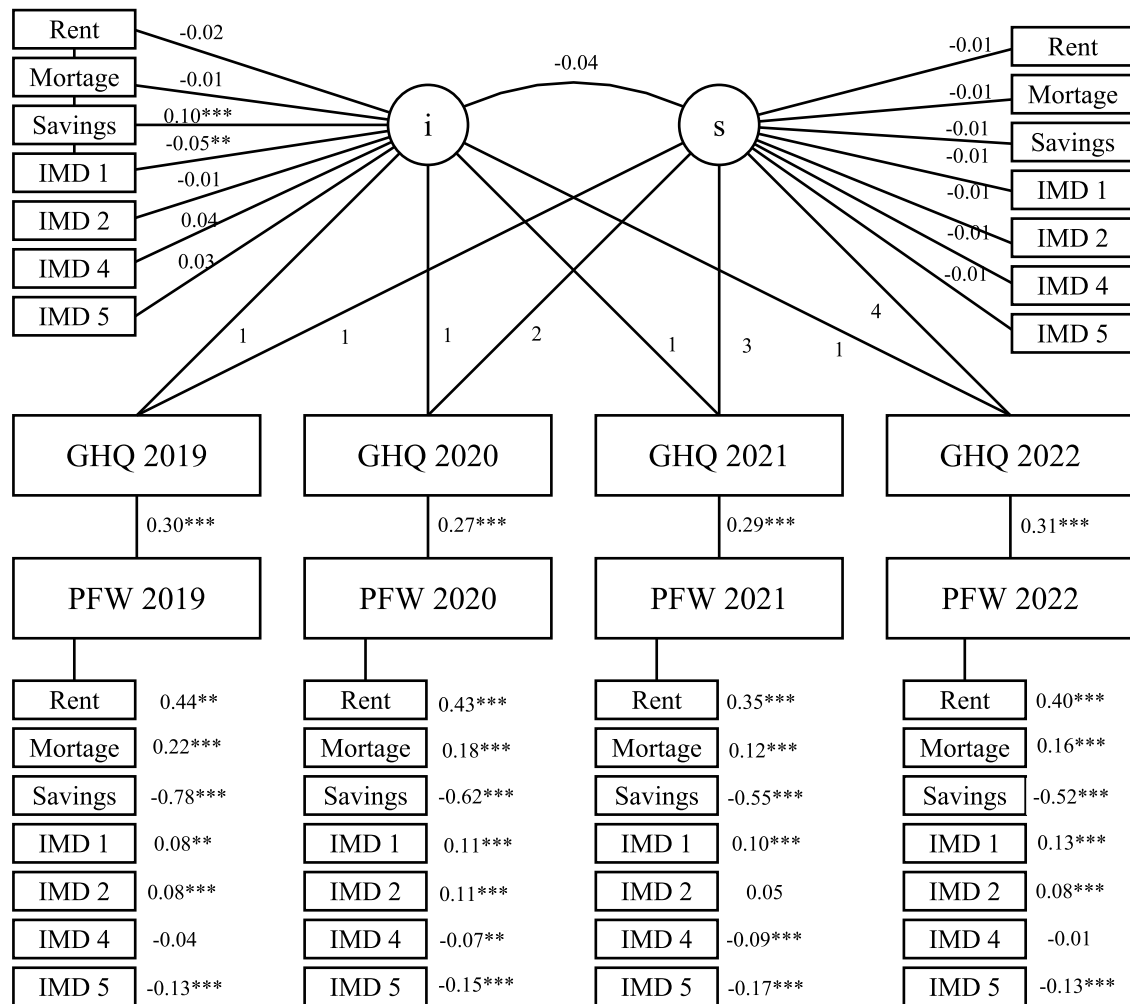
Rent
-0.02
Mortage
-0.01
Savings
0.10***
-0.05**
IMD 1
-0.01
IMD 2
0.04
IMD 4
0.03
IMD 5

-0.04

i

s

-0.01
Rent
-0.01
Mortage
-0.01
Savings
-0.01
-0.01
IMD 1
-0.01
IMD 2
-0.01
IMD 4
IMD 5

1
1
1
2
1
3
1
4

GHQ 2019
0.30***
PFW 2019

GHQ 2020
0.27***
PFW 2020

GHQ 2021
0.29***
PFW 2021

GHQ 2022
0.31***
PFW 2022

| | | | | | | | |
|---|---|---|---|---|---|---|---|
| Rent | 0.44** | Rent | 0.43*** | Rent | 0.35*** | Rent | 0.40*** |
| Mortage | 0.22*** | Mortage | 0.18*** | Mortage | 0.12*** | Mortage | 0.16*** |
| Savings | -0.78*** | Savings | -0.62*** | Savings | -0.55*** | Savings | -0.52*** |
| IMD 1 | 0.08** | IMD 1 | 0.11*** | IMD 1 | 0.10*** | IMD 1 | 0.13*** |
| IMD 2 | 0.08*** | IMD 2 | 0.11*** | IMD 2 | 0.05 | IMD 2 | 0.08*** |
| IMD 4 | -0.04 | IMD 4 | -0.07** | IMD 4 | -0.09*** | IMD 4 | -0.01 |
| IMD 5 | -0.13*** | IMD 5 | -0.15*** | IMD 5 | -0.17*** | IMD 5 | -0.13*** |